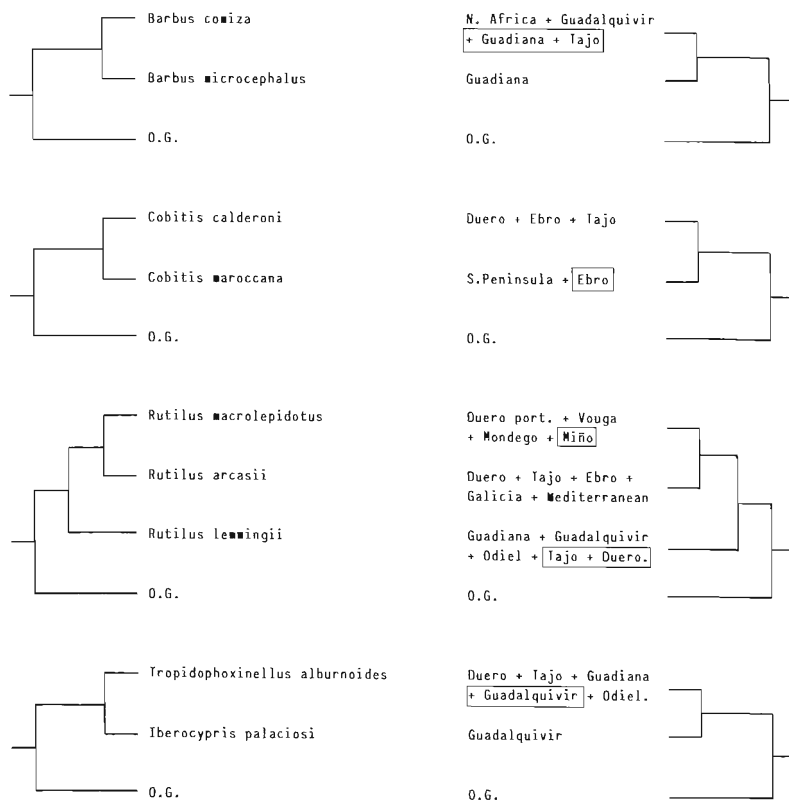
Barbus comiza

Barbus microcephalus

O.G.

N. Africa + Guadalquivir + Guadiana + Tajo

Guadiana

O.G.

Cobitis calderoni

Cobitis maroccana

O.G.

Duero + Ebro + Tajo

S.Peninsula + Ebro

O.G.

Rutilus macrolepidotus

Rutilus arcasii

Rutilus lemmingii

O.G.

Duero port. + Vouga + Mondego + Miño

Duero + Tajo + Ebro + Galicia + Mediterranean

Guadiana + Guadalquivir + Odiel + Tajo + Duero.

O.G.

Tropidophoxinellus alburnoides

Iberocypris palaciosi

O.G.

Duero + Tajo + Guadiana + Guadalquivir + Odiel.

Guadalquivir

O.G.